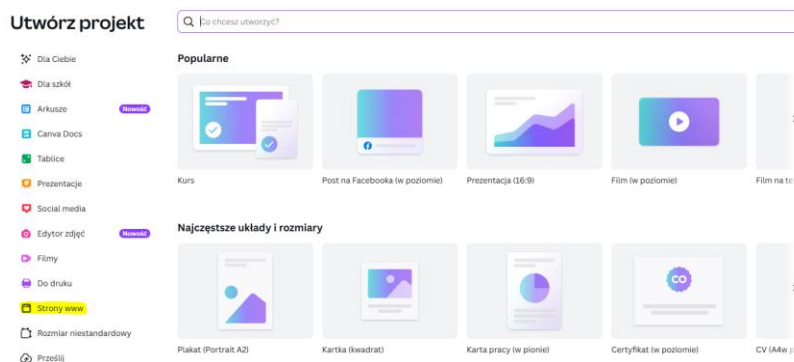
Utwórz projekt

Co chcesz utworzyć?

Dla Ciebie
Dla szkół
Arkusze Nowość
Canva Docs
Tablice
Prezentacje
Social media
Edytor zdjęć Nowość
Filmy
Do druku
Strony www
Rozmiar niestandardowy
Prześlij

Popularne

Kurs
Post na Facebooka (w poziomie)
Prezentacja (16:9)
Film (w poziomie)
Film na te

Najczęstsze układy i rozmiary

Plakat (Portrait A2)
Kartka (kwadrat)
Karta pracy (w pionie)
Certyfikat (w poziomie)
CV (A4w p

CO